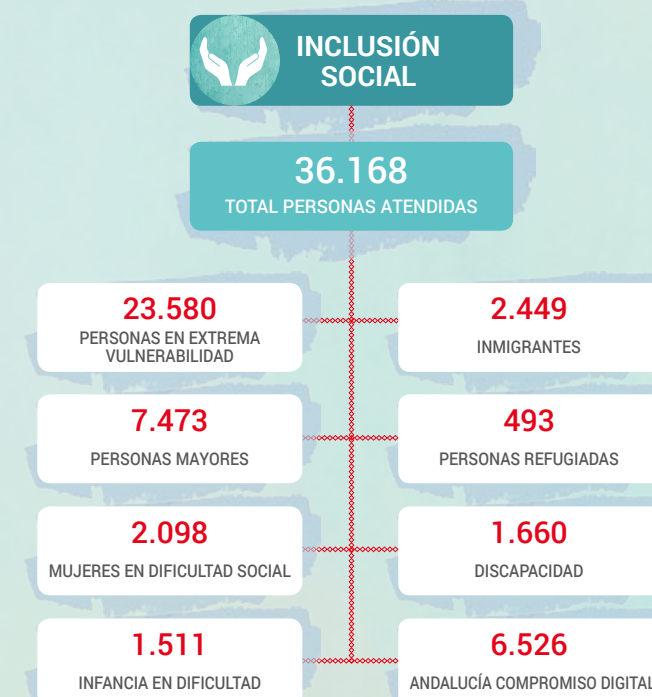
INCLUSIÓN SOCIAL

36.168
TOTAL PERSONAS ATENDIDAS

23.580
PERSONAS EN EXTREMA VULNERABILIDAD

2.449
INMIGRANTES

7.473
PERSONAS MAYORES

493
PERSONAS REFUGIADAS

2.098
MUJERES EN DIFICULTAD SOCIAL

1.660
DISCAPACIDAD

1.511
INFANCIA EN DIFICULTAD

6.526
ANDALUCÍA COMPROMISO DIGITAL